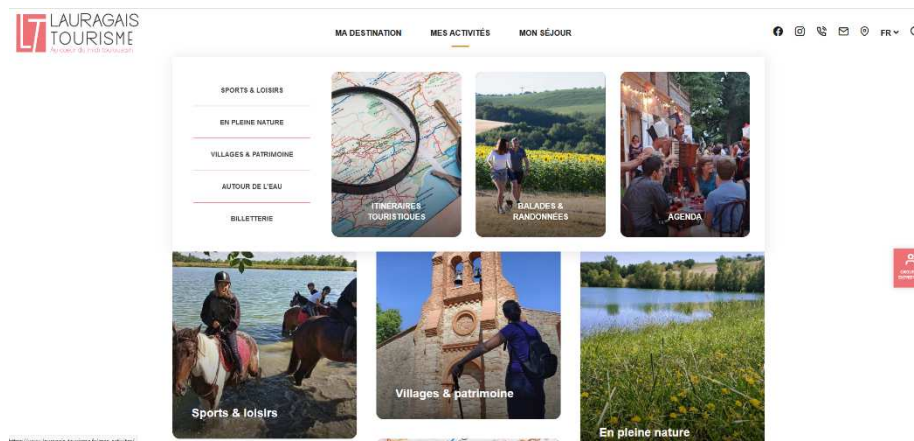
LT LAURAGAIS TOURISME
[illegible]

MA DESTINATION
MES ACTIVITÉS
MON SÉJOUR

FR

SPORTS & LOISIRS
EN PLEINE NATURE
VILLAGES & PATRIMOINE
AUTOUR DE L'EAU
BILLETTERIE

ITINERAIRES TOURISTIQUES
BALADES & RANDONNÉES
AGENDA

Sports & loisirs
Villages & patrimoine
En pleine nature

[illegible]